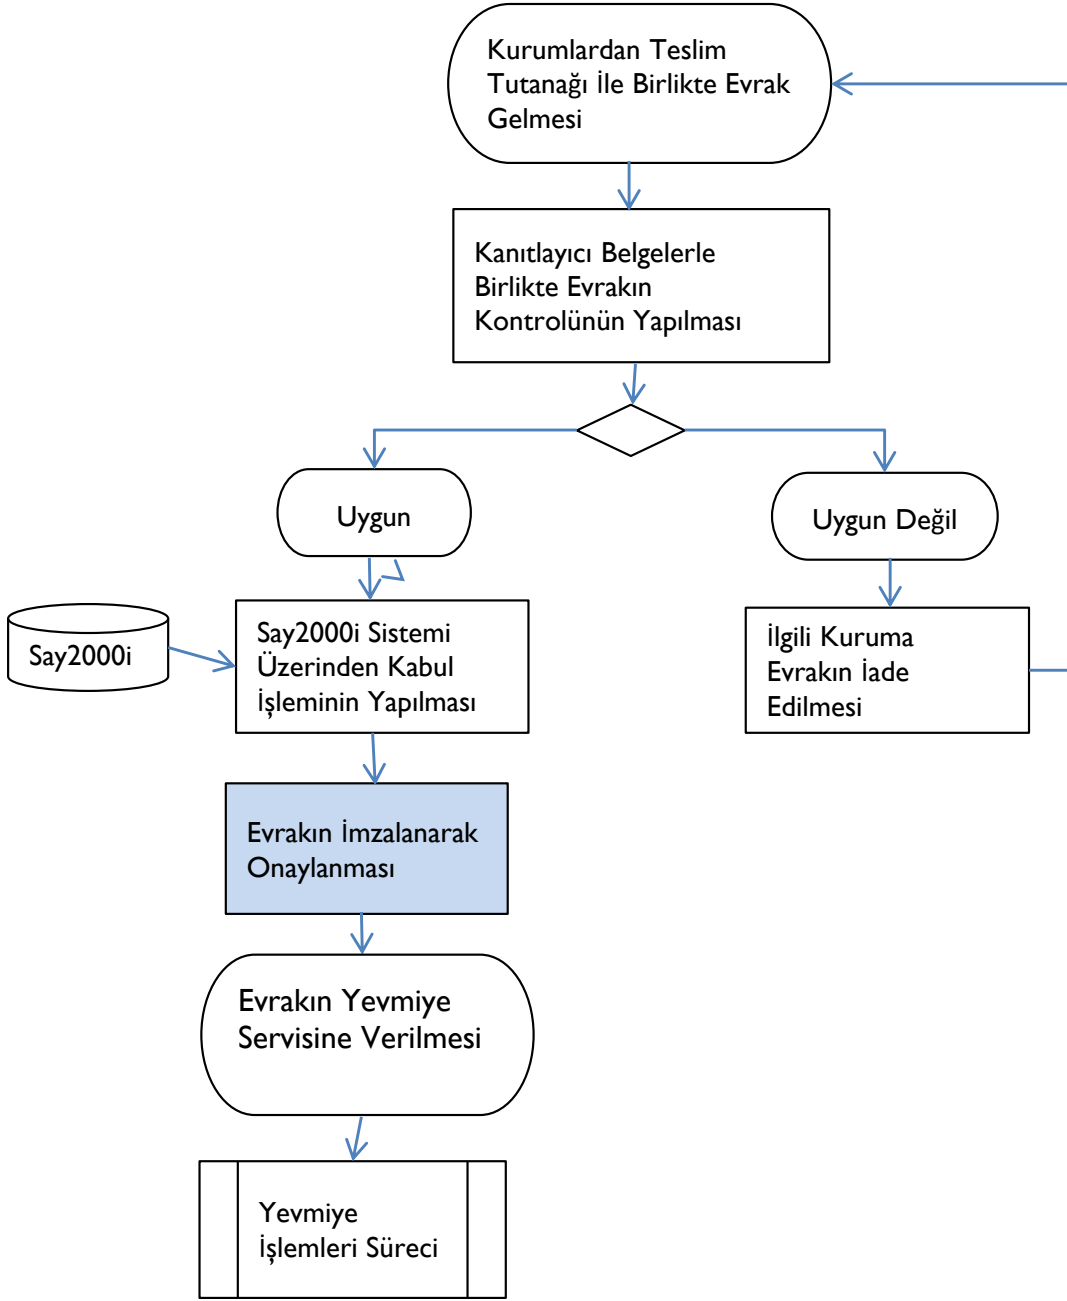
Kurumlardan Teslim Tutanağı İle Birlikte Evrak Gelmesi

Kanıtlayıcı Belgelerle Birlikte Evrakın Kontrolünün Yapılması

Uygun

Uygun Değil

Say2000i

Say2000i Sistemi Üzerinden Kabul İşleminin Yapılması

İlgili Kuruma Evrakın İade Edilmesi

Evrakın İmzalanarak Onaylanması

Evrakın Yevmiye Servisine Verilmesi

Yevmiye İşlemleri Süreci